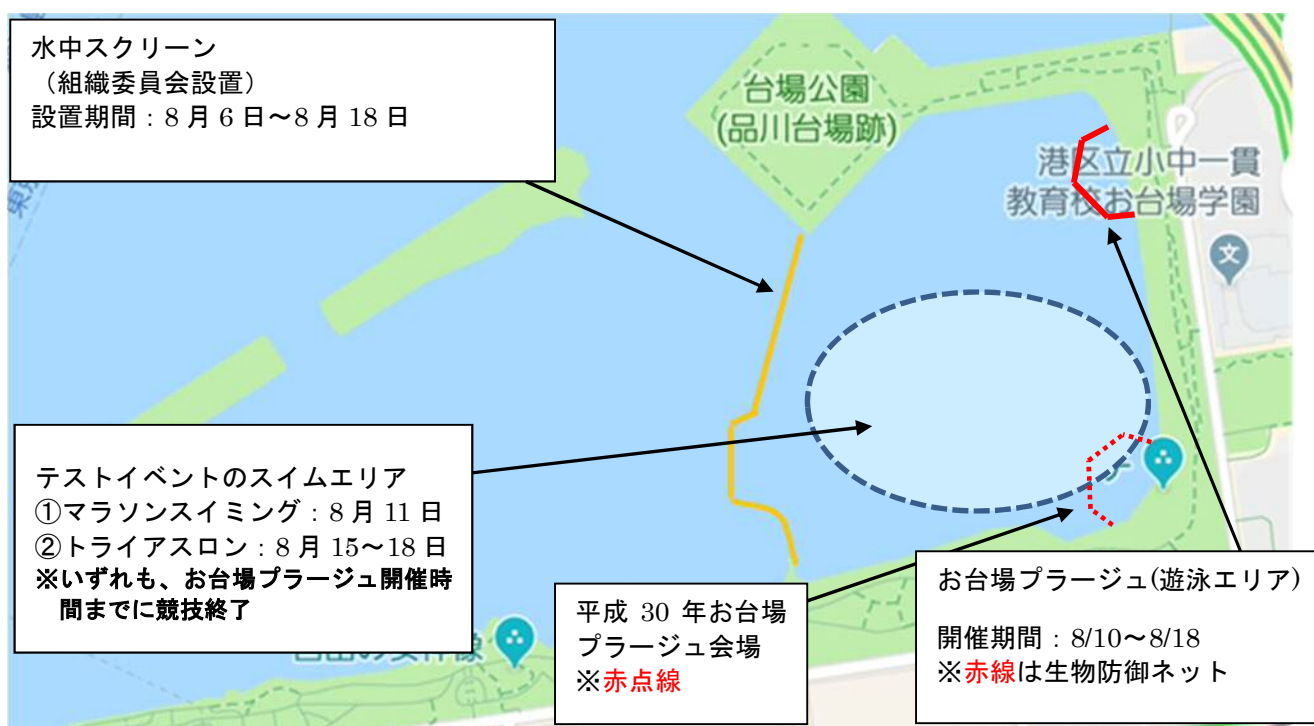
水中スクリーン
（組織委員会設置）
設置期間：8 月 6 日～8 月 18 日

台場公園
(品川台場跡)

港区立小中一貫
教育校お台場学園

テストイベントのスイムエリア
①マラソンスイミング：8 月 11 日
②トライアスロン：8 月 15～18 日
※いずれも、お台場プラージュ開催時間までに競技終了

平成 30 年お台場プラージュ会場
※赤点線

お台場プラージュ(遊泳エリア)

開催期間：8/10～8/18
※赤線は生物防御ネット